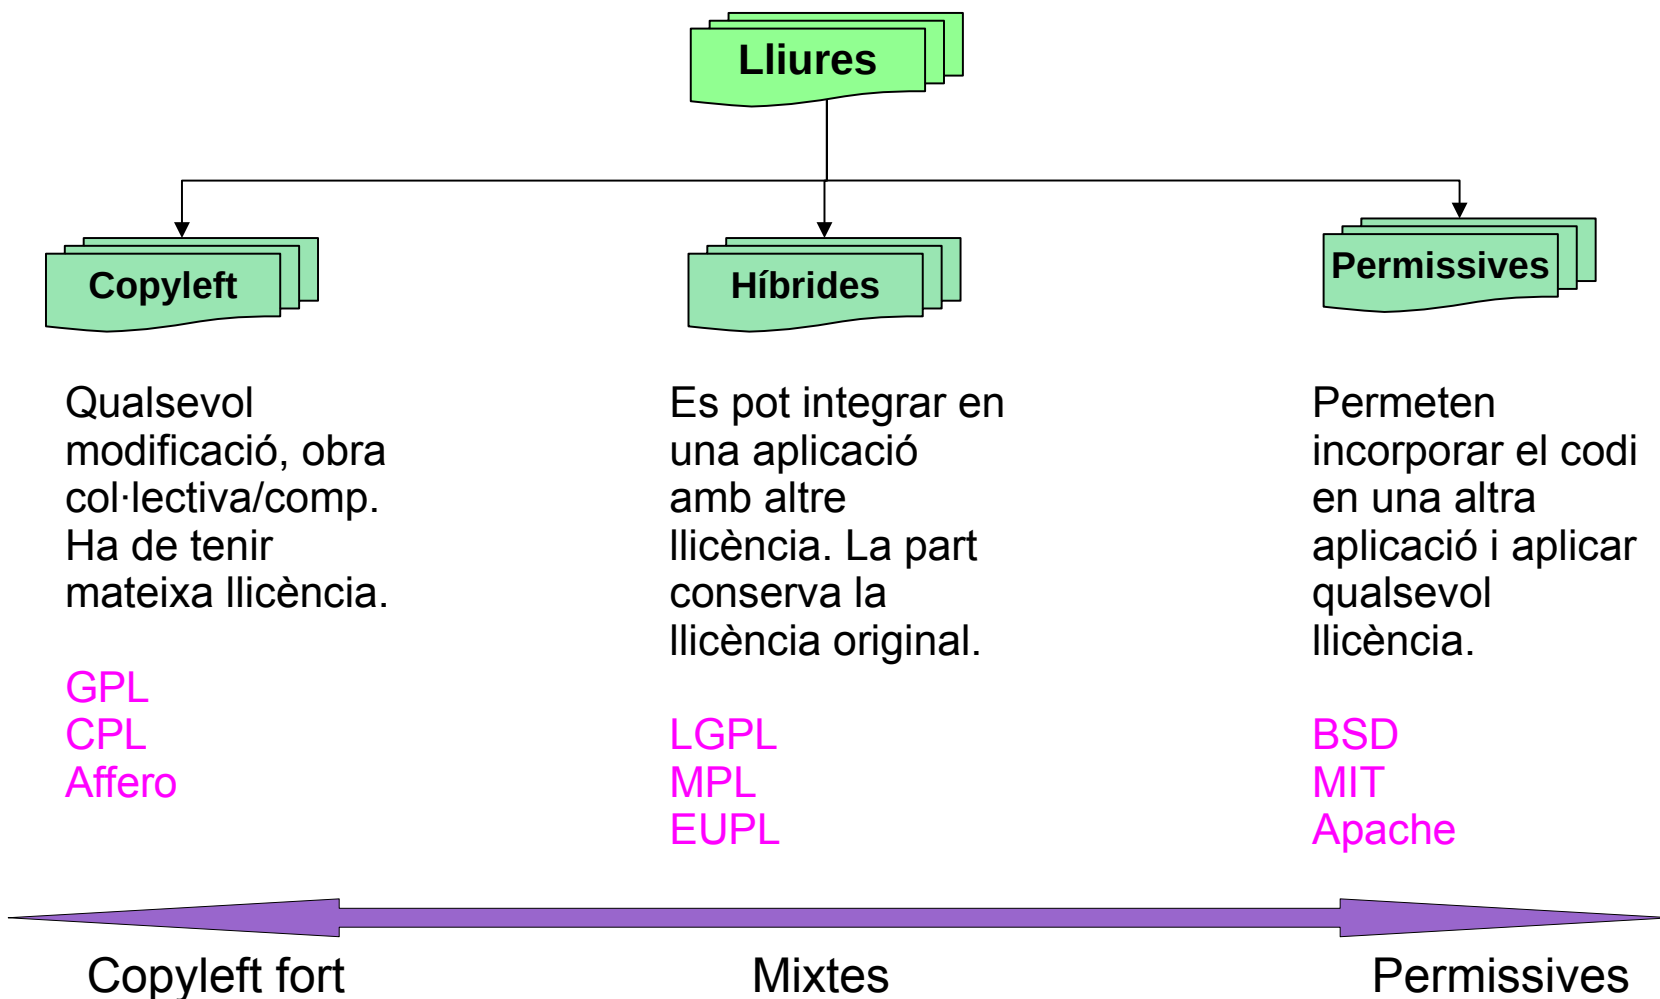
Lliures

Copyleft

Híbrides

Permissives

Qualsevol modificació, obra col·lectiva/comp. Ha de tenir mateixa llicència.

GPL
CPL
Affero

Es pot integrar en una aplicació amb altre llicència. La part conserva la llicència original.

LGPL
MPL
EUPL

Permeten incorporar el codi en una altra aplicació i aplicar qualsevol llicència.

BSD
MIT
Apache

Copyleft fort

Mixtes

Permissives